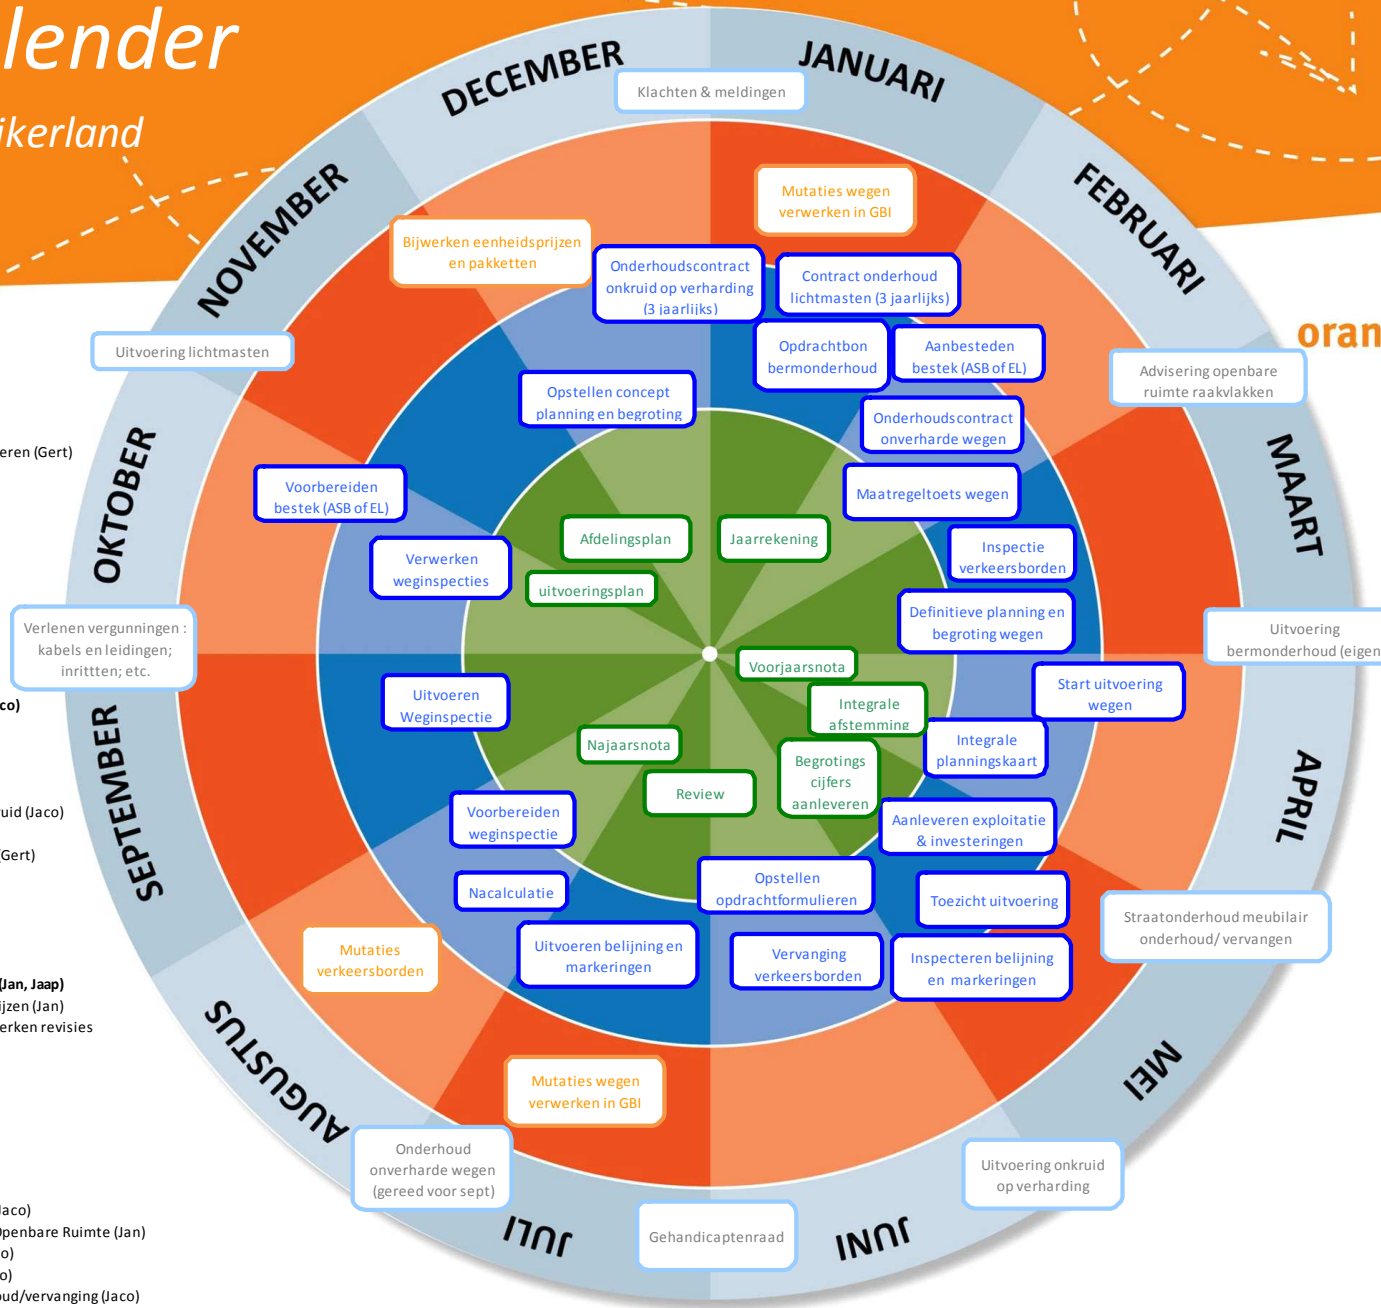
lender
ikerland

DECEMBER
JANUARI
FEBRUARI
MAART
APRIL
MEI
JUNI
JULI
AUGUSTUS
SEPTEMBER
OKTOBER
NOVEMBER

oran

Klachten & meldingen
Mutaties wegen verwerken in GBI
Bijwerken eenheidsprijzen en pakketten
Onderhoudscontract onkruid op verharding (3 jaarlijks)
Contract onderhoud lichtmasten (3 jaarlijks)
Opdrachtbon bermonderhoud
Aanbesteden bestek (ASB of EL)
Advisering openbare ruimte raakvlakken
Uitvoering lichtmasten
Opstellen concept planning en begroting
Onderhoudscontract onverharde wegen
eren (Gert)
Maatregeltoets wegen
Voorbereiden bestek (ASB of EL)
Inspectie verkeersborden
Afdelingsplan
Jaarrekening
Verwerken weginspecties
uitvoeringsplan
Definitieve planning en begroting wegen
Uitvoering bermonderhoud (eigen
Verlenen vergunningen : kabels en leidingen; inrittten; etc.
Voorjaarsnota
Start uitvoering wegen
co)
Uitvoeren Weginspectie
Integrale afstemming
Integrale planningskaart
Najaarsnota
Begrotings cijfers aanleveren
Review
uid (Jaco)
Voorbereiden weginspectie
Aanleveren exploitatie & investeringen
Gert)
Opstellen opdrachtformulieren
Nacalculatie
Toezicht uitvoering
Straatonderhoud meubilair onderhoud/ vervangen
Mutaties verkeersborden
Uitvoeren belijning en markeringen
Vervanging verkeersborden
Inspecteren belijning en markeringen
Jan, Jaap)
ijzen (Jan)
erken revisies
Mutaties wegen verwerken in GBI
Onderhoud onverharde wegen (gereed voor sept)
Uitvoering onkruid op verharding
Gehandicaptenraad
Jaco)
penbare Ruimte (Jan)
o)
o)
ud/vervanging (Jaco)